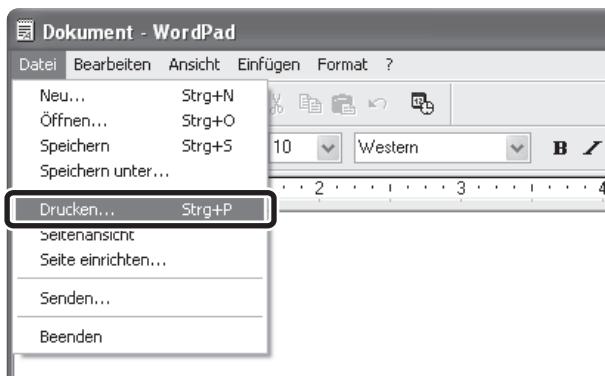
Dokument - WordPad

Datei Bearbeiten Ansicht Einfügen Format ?

Neu... Strg+N
Öffnen... Strg+O
Speichern Strg+S
Speichern unter...
Drucken... Strg+P
Seitenansicht
Seite einrichten...
Senden...
Beenden

10
Western
B

2 3 4